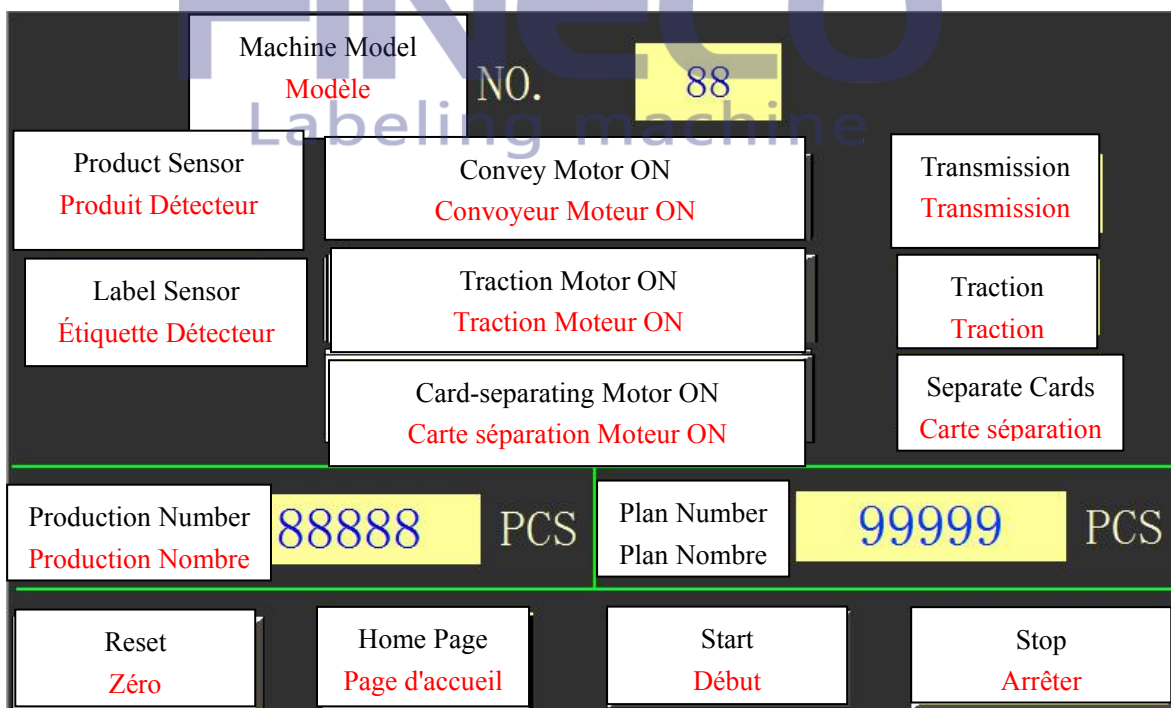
FINECO
Labeling machine

Machine Model
Modèle

NO.

88

Product Sensor
Produit Détecteur

Convey Motor ON
Convoyeur Moteur ON

Transmission
Transmission

Label Sensor
Étiquette Détecteur

Traction Motor ON
Traction Moteur ON

Traction
Traction

Card-separating Motor ON
Carte séparation Moteur ON

Separate Cards
Carte séparation

Production Number
Production Nombre

88888

PCS

Plan Number
Plan Nombre

99999

PCS

Reset
Zéro

Home Page
Page d'accueil

Start
Début

Stop
Arrêter